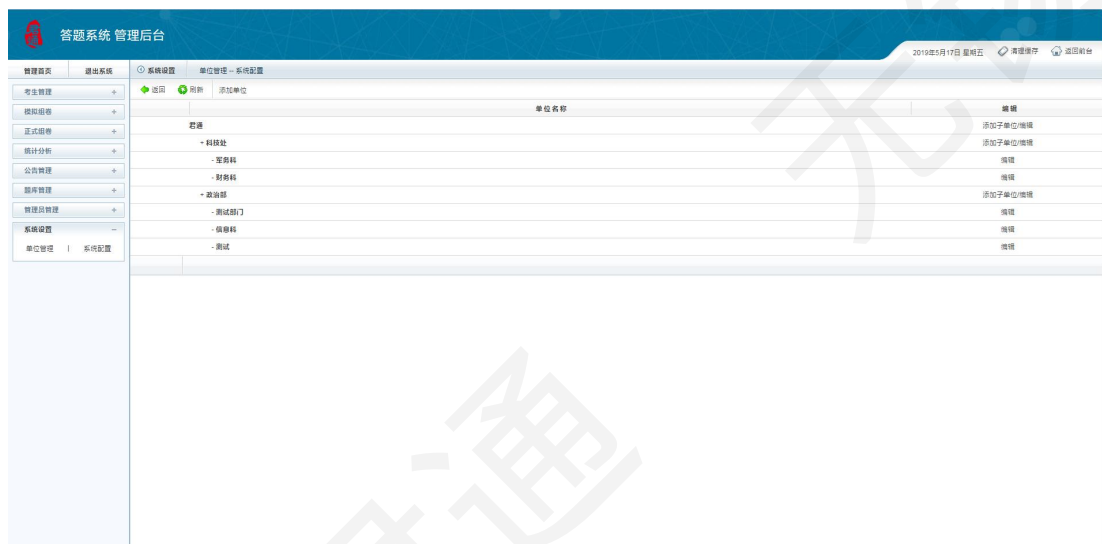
答题系统 管理后台

2019年5月17日 星期五 清理缓存 返回前台

管理首页 退出系统

考生管理 +
模拟组卷 +
正式组卷 +
统计分析 +
公告管理 +
题库管理 +
管理员管理 +
系统设置 −
单位管理 | 系统配置

系统设置 单位管理 – 系统配置

返回 刷新 添加单位

| 单位名称 | 编辑 |
|---|---|
| 君通 | 添加子单位/编辑 |
| - 科技处 | 添加子单位/编辑 |
| - 军务科 | 编辑 |
| - 财务科 | 编辑 |
| - 政治部 | 添加子单位/编辑 |
| - 测试部门 | 编辑 |
| - 信息科 | 编辑 |
| - 测试 | 编辑 |